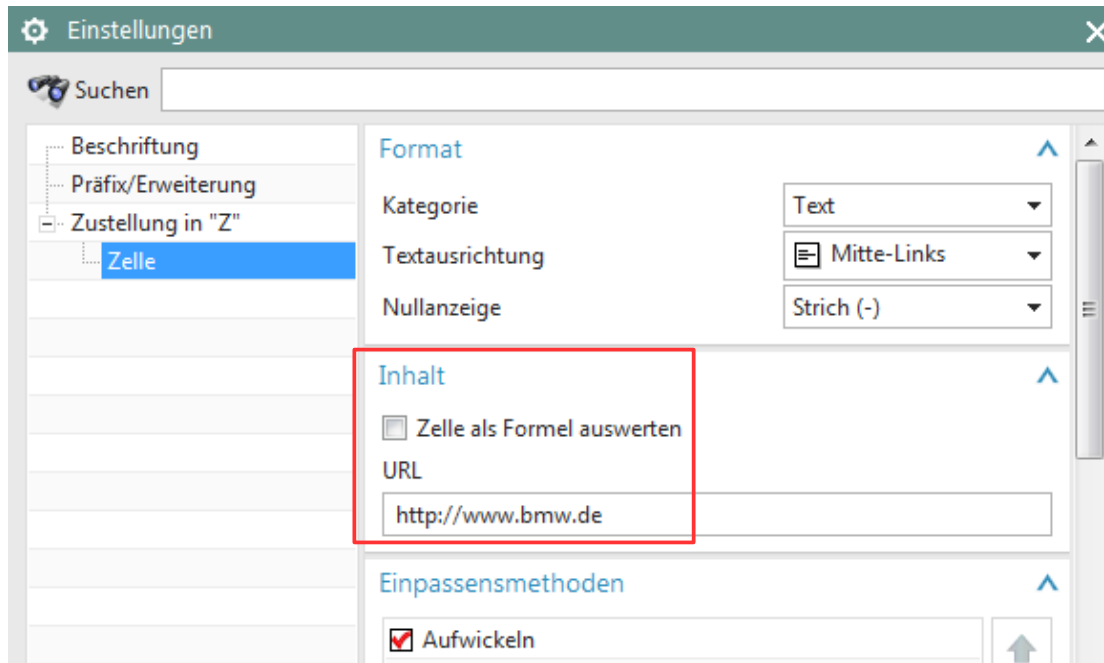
Einstellungen

Suchen

Beschriftung
Präfix/Erweiterung
Zustellung in "Z"
Zelle

Format
Kategorie | Text
Textausrichtung | Mitte-Links
Nullanzeige | Strich (-)

Inhalt
Zelle als Formel auswerten
URL
http://www.bmw.de

Einpassensmethoden
Aufwickeln